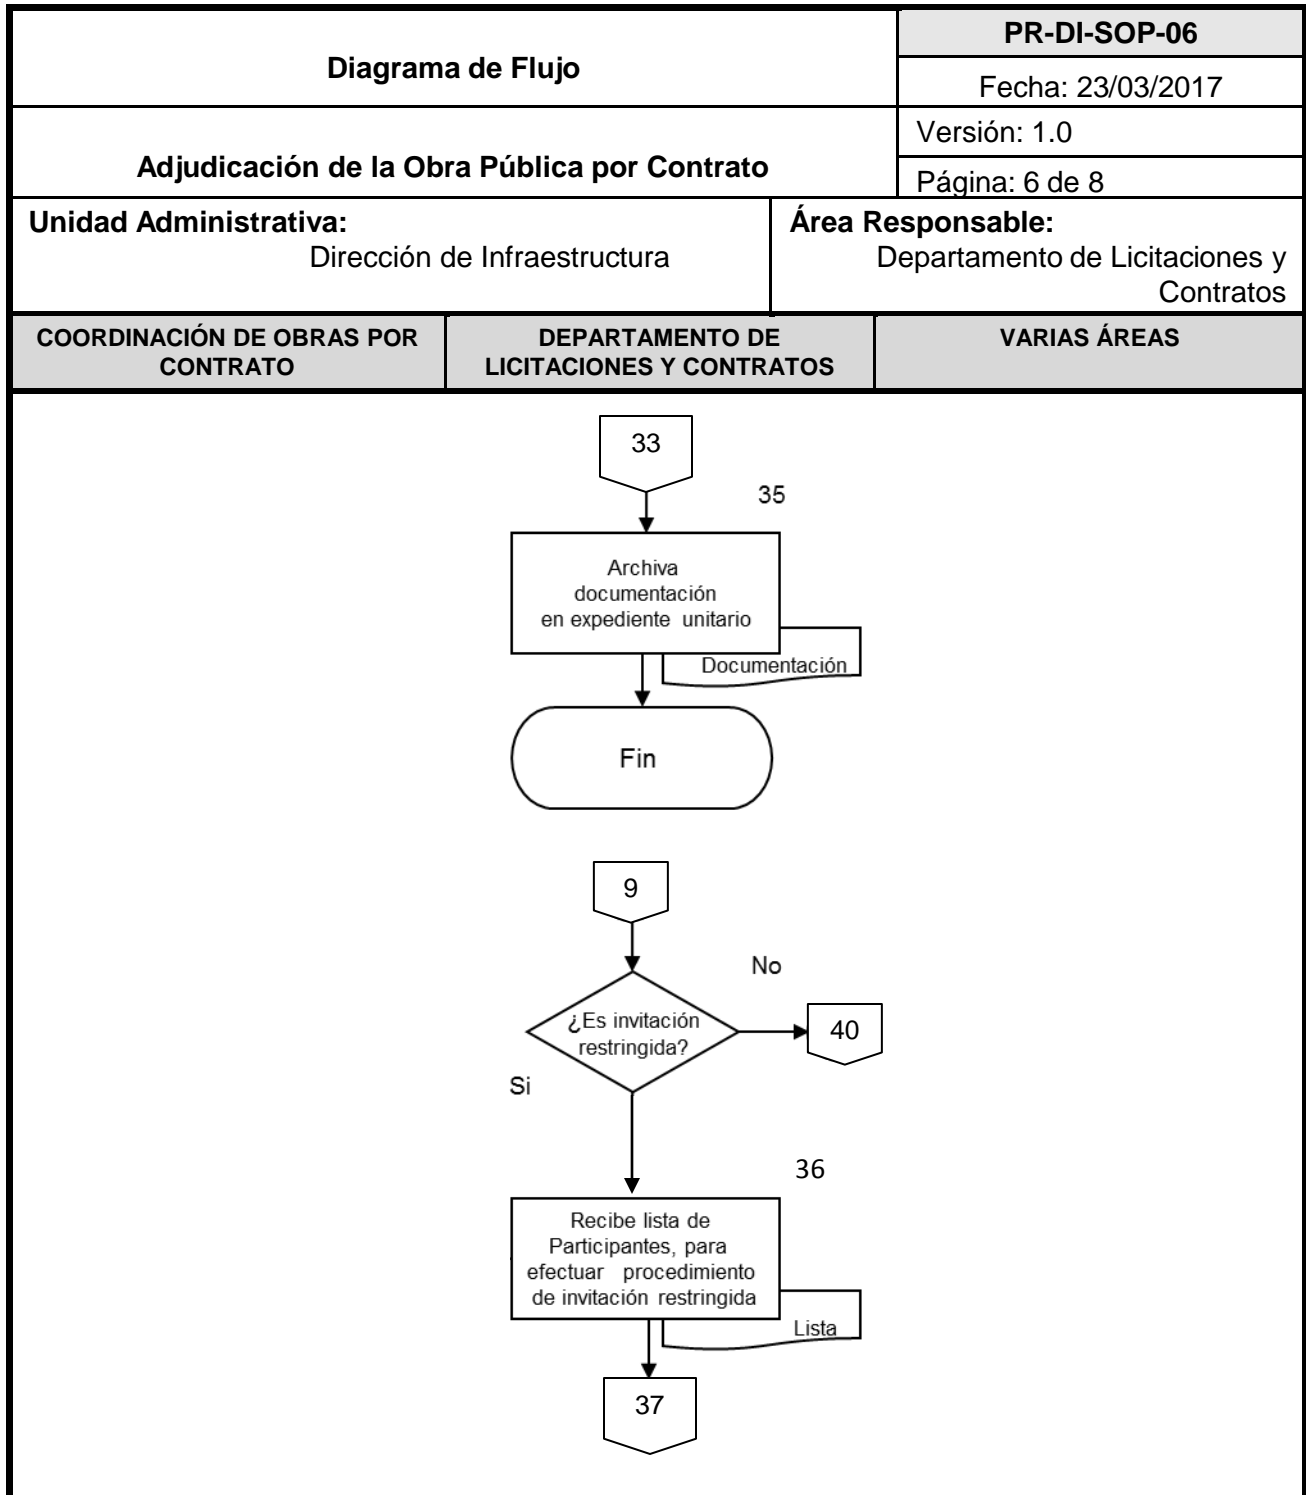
| Diagrama de Flujo | PR-DI-SOP-06 |
|---|---|
| | Fecha: 23/03/2017 |
| Adjudicación de la Obra Pública por Contrato | Versión: 1.0 |
| | Página: 6 de 8 |

**Unidad Administrativa:**
Dirección de Infraestructura

**Área Responsable:**
Departamento de Licitaciones y Contratos

| COORDINACIÓN DE OBRAS POR CONTRATO | DEPARTAMENTO DE LICITACIONES Y CONTRATOS | VARIAS ÁREAS |
|---|---|---|

33

35

Archiva documentación en expediente unitario

Documentación

Fin

9

¿Es invitación restringida?

No

40

Si

36

Recibe lista de Participantes, para efectuar procedimiento de invitación restringida

Lista

37